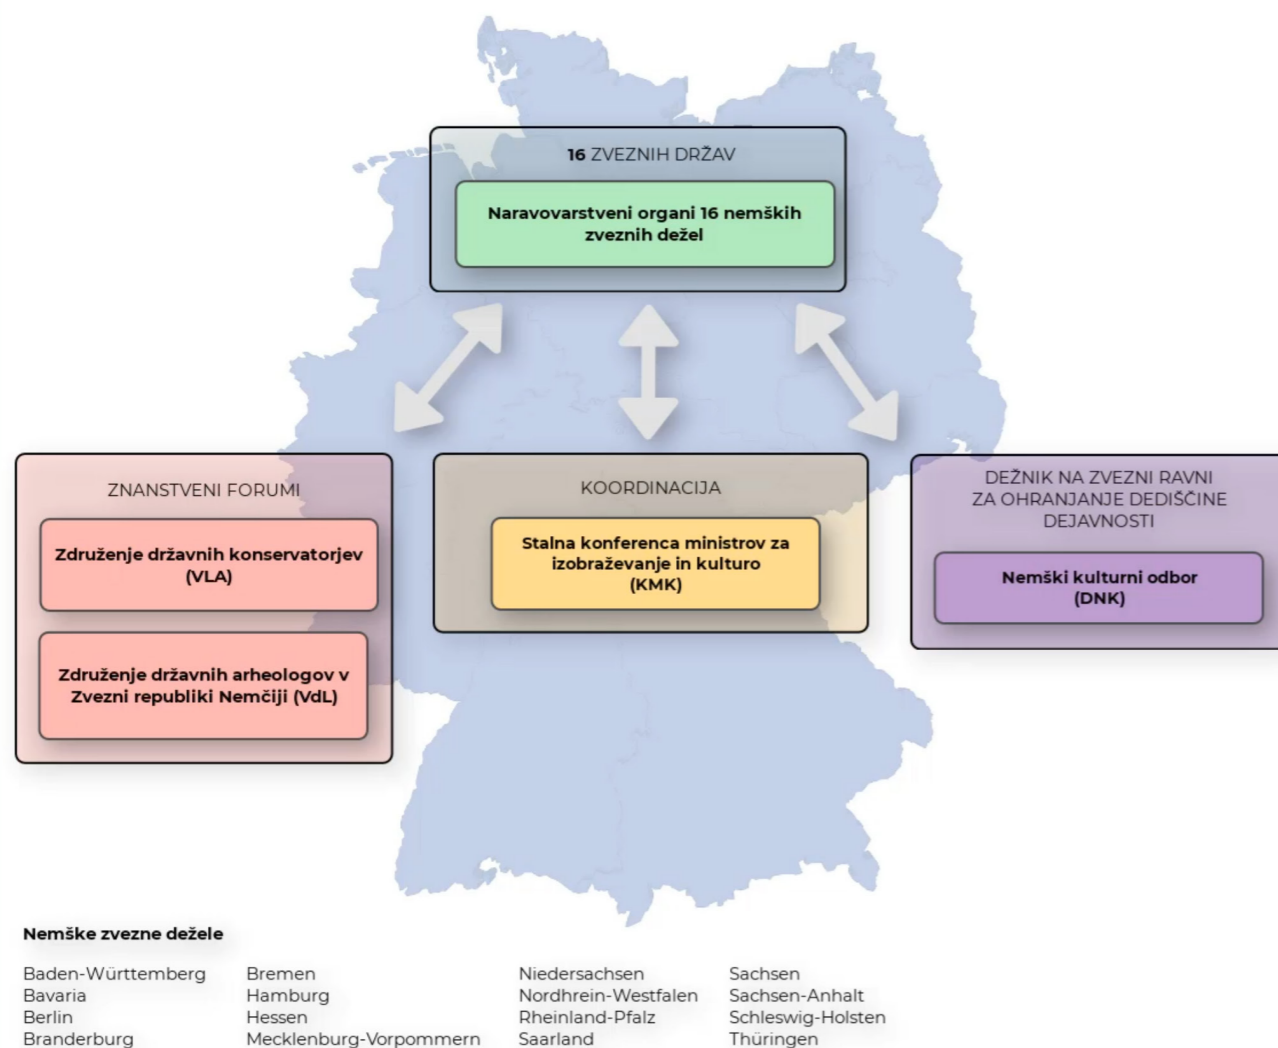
16 ZVEZNIH DRŽAV

Naravovarstveni organi 16 nemških zveznih dežel

ZNANSTVENI FORUMI

Združenje državnih konservatorjev (VLA)

Združenje državnih arheologov v Zvezni republiki Nemčiji (VdL)

KOORDINACIJA

Stalna konferenca ministrov za izobraževanje in kulturo (KMK)

DEŽNIK NA ZVEZNI RAVNI ZA OHRANJANJE DEDIŠČINE DEJAVNOSTI

Nemški kulturni odbor (DNK)

Nemške zvezne dežele

Baden-Württemberg
Bavaria
Berlin
Branderburg

Bremen
Hamburg
Hessen
Mecklenburg-Vorpommern

Niedersachsen
Nordrhein-Westfalen
Rheinland-Pfalz
Saarland

Sachsen
Sachsen-Anhalt
Schleswig-Holsten
Thüringen